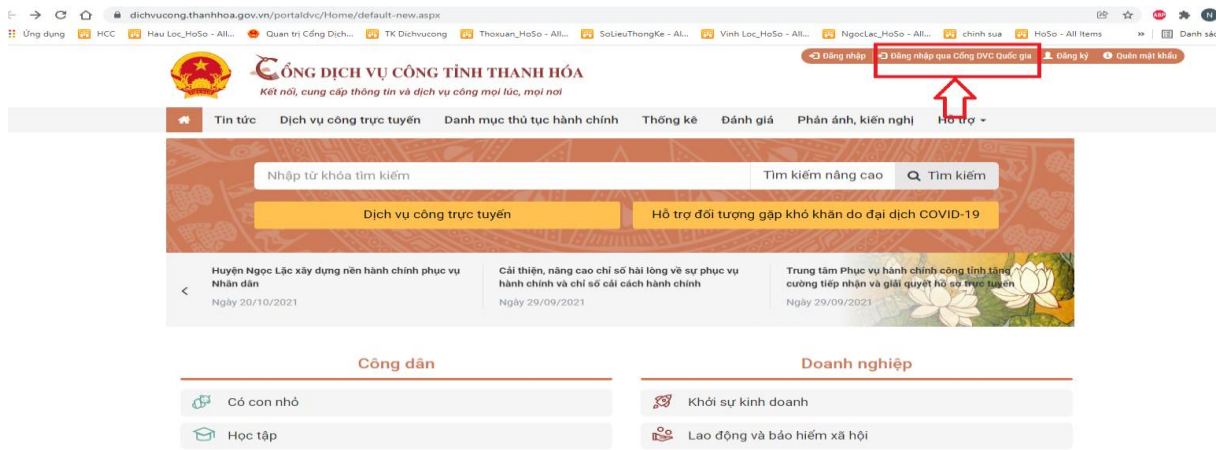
dichvucong.thanhhoa.gov.vn/portaldvc/Home/default-new.aspx

Ứng dụng HCC Hau Loc_HoSo - All... Quan trị Cổng Dịch... TK Dichvucong Thoxuan_HoSo - All... SoLieuThongKe - Al... Vinh Loc_HoSo - All... NgocLac_HoSo - All... chinh sua HoSo - All Items » Danh sác

CỔNG DỊCH VỤ CÔNG TỈNH THANH HÓA
Kết nối, cung cấp thông tin và dịch vụ công mọi lúc, mọi nơi

Đăng nhập Đăng nhập qua Cổng DVC Quốc gia Đăng ký Quên mật khẩu

Tin tức Dịch vụ công trực tuyến Danh mục thủ tục hành chính Thống kê Đánh giá Phản ánh, kiến nghị Hỗ trợ

Nhập từ khóa tìm kiếm Tìm kiếm nâng cao Tìm kiếm

Dịch vụ công trực tuyến Hỗ trợ đối tượng gặp khó khăn do đại dịch COVID-19

Huyện Ngọc Lặc xây dựng nền hành chính phục vụ Nhân dân
Ngày 20/10/2021

Cải thiện, nâng cao chỉ số hài lòng về sự phục vụ hành chính và chỉ số cải cách hành chính
Ngày 29/09/2021

Trung tâm Phục vụ hành chính công tỉnh tăng cường tiếp nhận và giải quyết hồ sơ trực tuyến
Ngày 29/09/2021

Công dân
Có con nhỏ
Học tập

Doanh nghiệp
Khởi sự kinh doanh
Lao động và bảo hiểm xã hội